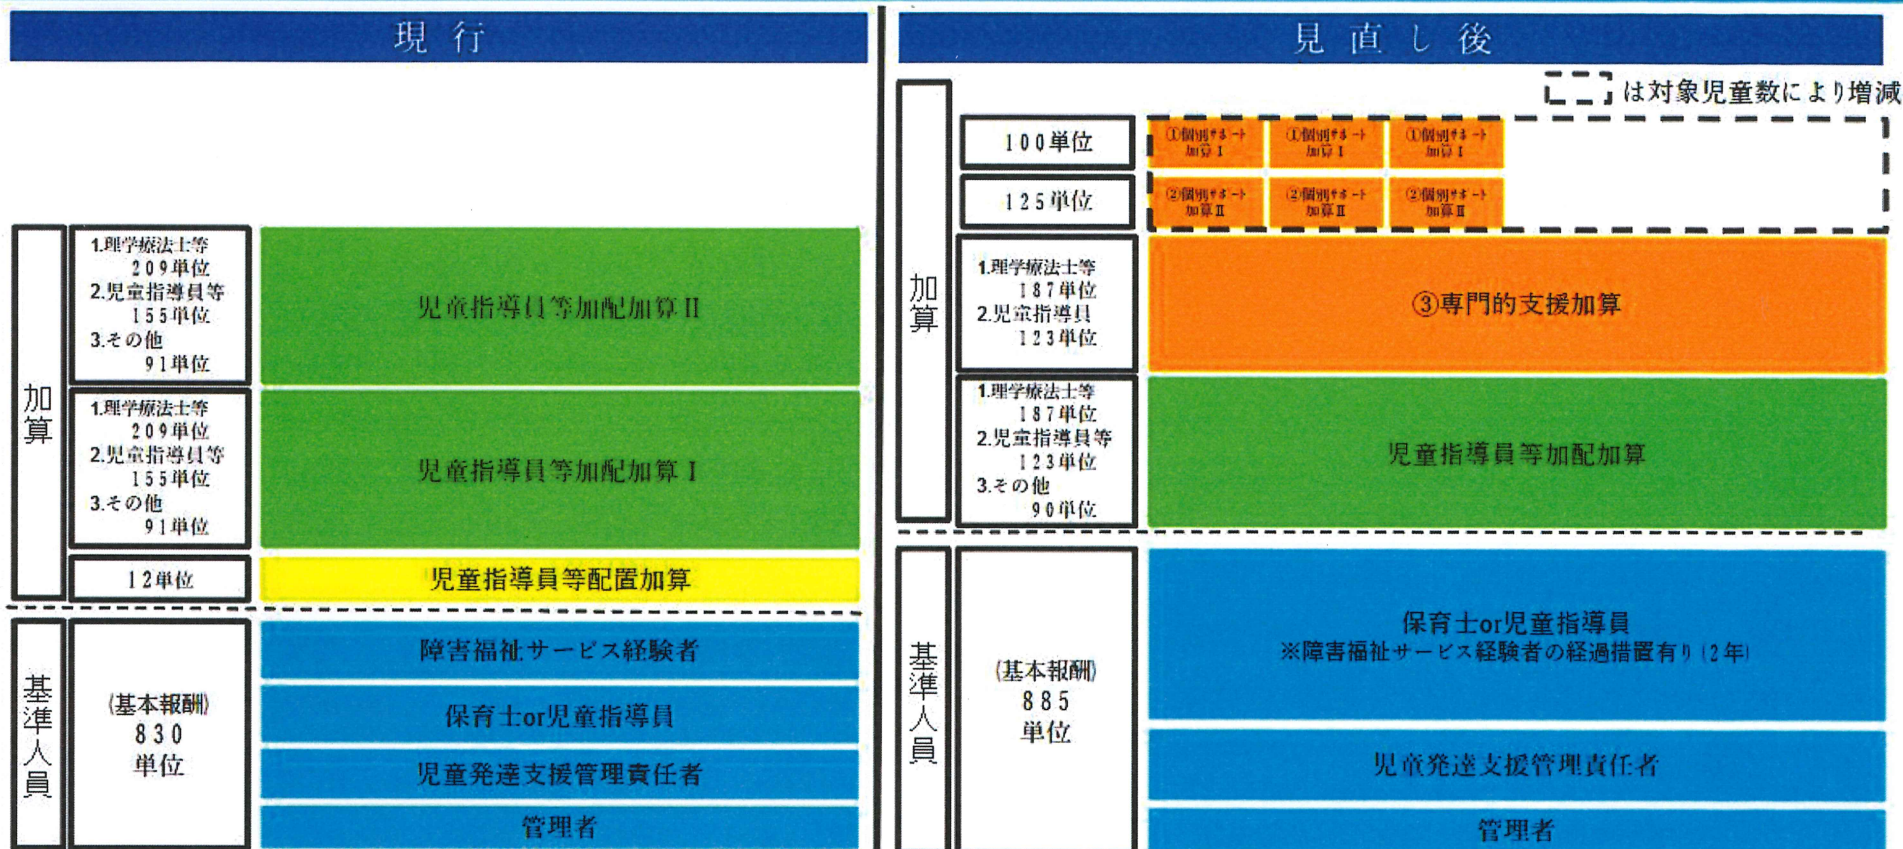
現行

加算

1.理学療法士等 209単位
2.児童指導員等 155単位
3.その他 91単位

児童指導員等加配加算Ⅱ

1.理学療法士等 209単位
2.児童指導員等 155単位
3.その他 91単位

児童指導員等加配加算Ⅰ

12単位

児童指導員等配置加算

基準人員

(基本報酬) 830 単位

障害福祉サービス経験者

保育士or児童指導員

児童発達支援管理責任者

管理者

見直し後

は対象児童数により増減

加算

100単位

①個別サポート加算Ⅰ

①個別サポート加算Ⅰ

①個別サポート加算Ⅰ

125単位

②個別サポート加算Ⅱ

②個別サポート加算Ⅱ

②個別サポート加算Ⅱ

1.理学療法士等 187単位
2.児童指導員 123単位

③専門的支援加算

1.理学療法士等 187単位
2.児童指導員等 123単位
3.その他 90単位

児童指導員等加配加算

基準人員

(基本報酬) 885 単位

保育士or児童指導員
※障害福祉サービス経験者の経過措置有り(2年)

児童発達支援管理責任者

管理者